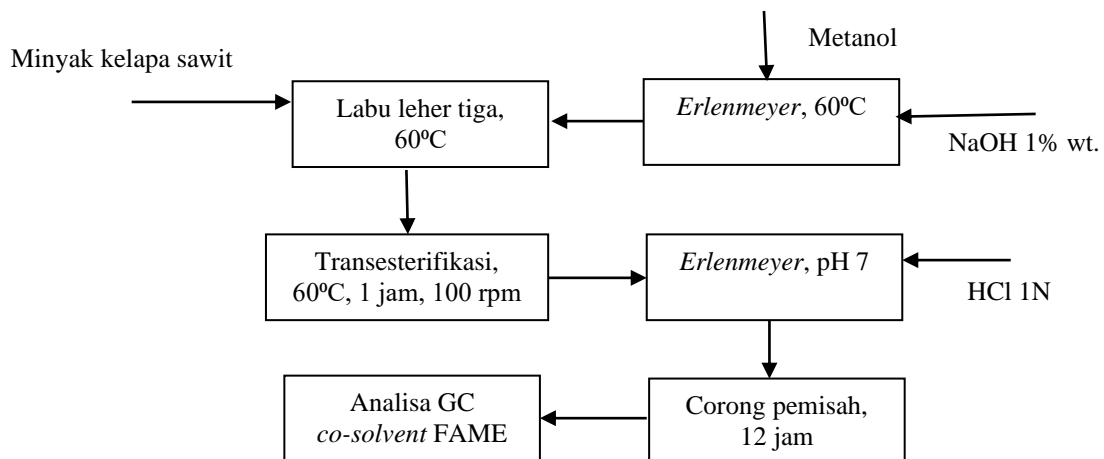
Metanol

Minyak kelapa sawit

Labu leher tiga, 60ºC

Erlenmeyer, 60ºC

NaOH 1% wt.

Transesterifikasi, 60ºC, 1 jam, 100 rpm

Erlenmeyer, pH 7

HCl 1N

Analisa GC co-solvent FAME

Corong pemisah, 12 jam